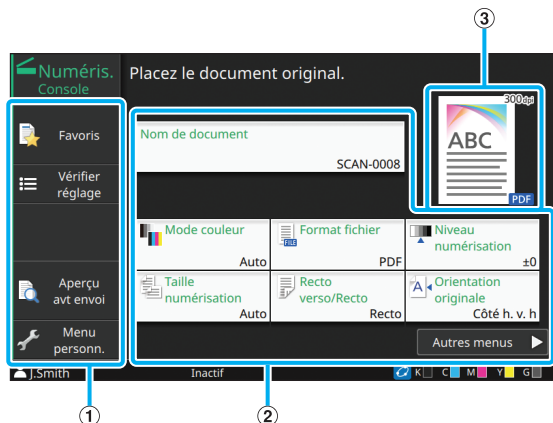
③

Numéris.
Console

Placez le document original.

Favoris

Vérifier réglage

Aperçu avt envoi

Menu personn.

Nom de document
SCAN-0008

300dpi
ABC
PDF

Mode couleur
Auto

Format fichier
PDF

Niveau numérisation
±0

Taille numérisation
Auto

Recto verso/Recto
Recto

Orientation originale
Côté h. v. h

Autres menus

J.Smith
Inactif
K C M Y G

①
②